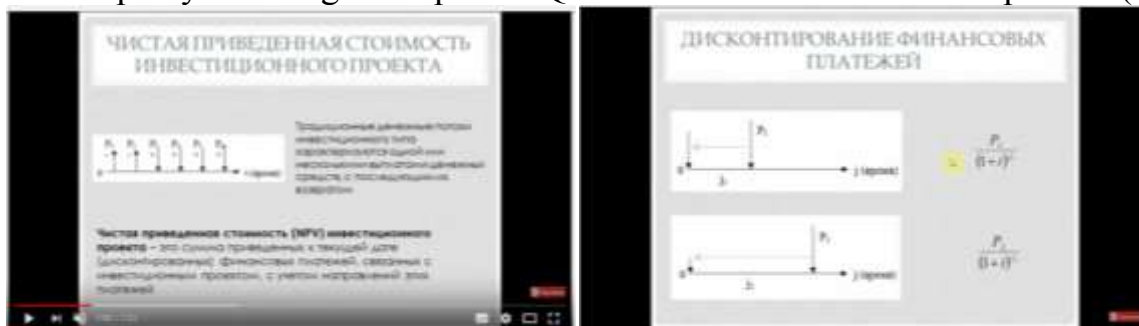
ЧИСТАЯ ПРИВЕДЕННАЯ СТОИМОСТЬ ИНВЕСТИЦИОННОГО ПРОЕКТА

0

t (время)

Традиционные денежные потоки инвестиционного типа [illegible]

Чистая приведенная стоимость (NPV) инвестиционного проекта – это сумма приведенных к текущей дате (дисконтированных) финансовых платежей, связанных с инвестиционным проектом, с учетом направлений этих платежей

ДИСКОНТИРОВАНИЕ ФИНАНСОВЫХ ПЛАТЕЖЕЙ

$P_j$

0

j (время)

$\frac{P_j}{(1+i)^j}$

$P_j$

0

j (время)

$\frac{P_j}{(1+i)^j}$